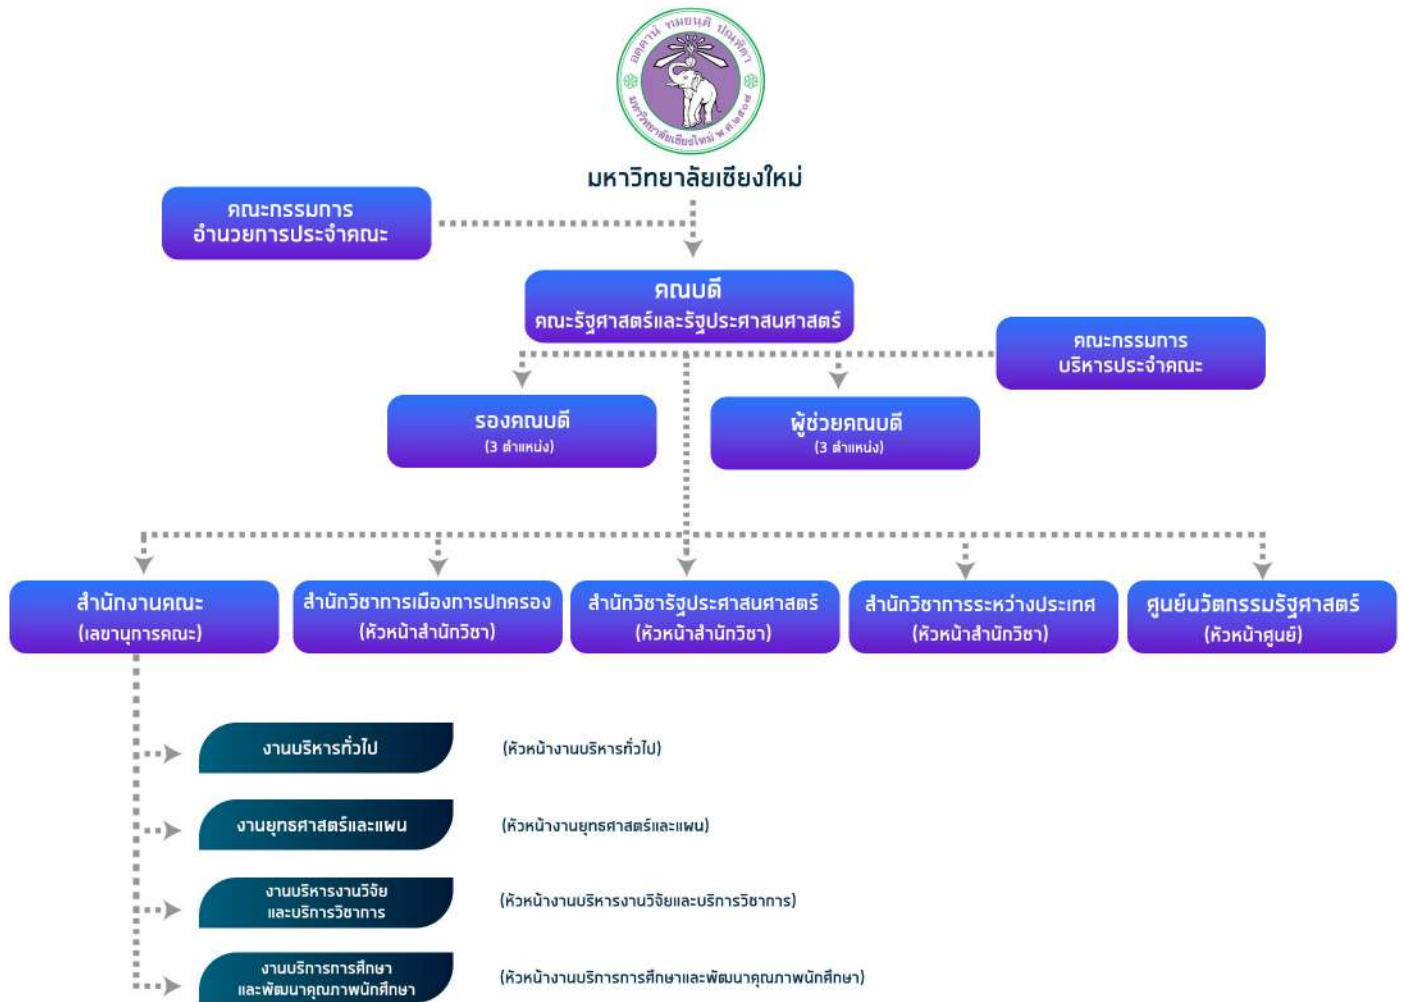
มหาวิทยาลัยเชียงใหม่

คณะกรรมการ
อำนวยการประจำคณะ

คณบดี
คณะรัฐศาสตร์และรัฐประศาสนศาสตร์

คณะกรรมการ
บริหารประจำคณะ

รองคณบดี
(3 ตำแหน่ง)

ผู้ช่วยคณบดี
(3 ตำแหน่ง)

สำนักงานคณะ
(เลขานุการคณะ)

สำนักวิชาการเมืองการปกครอง
(หัวหน้าสำนักวิชา)

สำนักวิชารัฐประศาสนศาสตร์
(หัวหน้าสำนักวิชา)

สำนักวิชาการระหว่างประเทศ
(หัวหน้าสำนักวิชา)

ศูนย์นวัตกรรมรัฐศาสตร์
(หัวหน้าศูนย์)

งานบริหารทั่วไป
(หัวหน้างานบริหารทั่วไป)

งานยุทธศาสตร์และแผน
(หัวหน้างานยุทธศาสตร์และแผน)

งานบริหารงานวิจัย
และบริการวิชาการ
(หัวหน้างานบริหารงานวิจัยและบริการวิชาการ)

งานบริการการศึกษา
และพัฒนาคุณภาพนักศึกษา
(หัวหน้างานบริการการศึกษาและพัฒนาคุณภาพนักศึกษา)